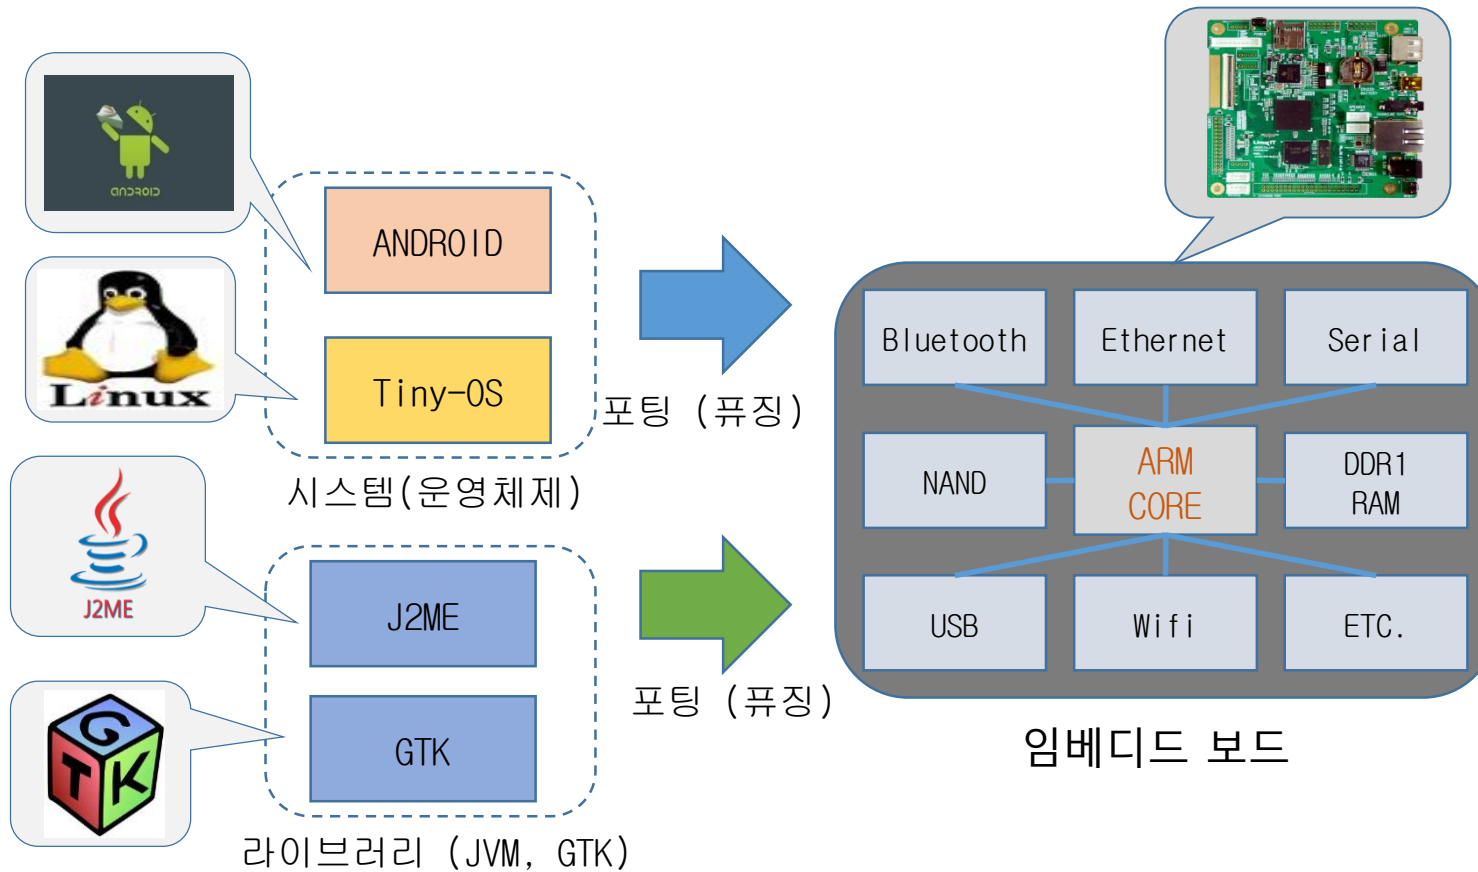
android

ANDROID

Linux

Tiny-OS

시스템(운영체제)

포팅 (퓨징)

J2ME

J2ME

GTK

GTK

포팅 (퓨징)

라이브러리 (JVM, GTK)

| Bluetooth | Ethernet | Serial |
|---|---|---|
| NAND | ARM CORE | DDR1 RAM |
| USB | Wifi | ETC. |

임베디드 보드